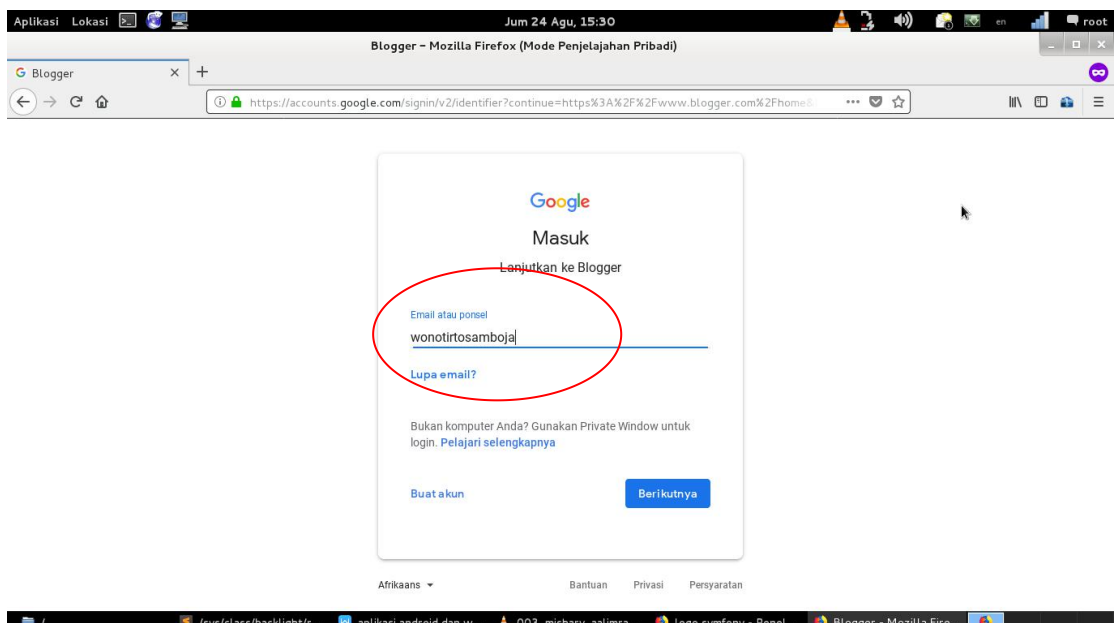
Aplikasi Lokasi

Jum 24 Agu, 15:30

en

root

Blogger – Mozilla Firefox (Mode Penjelajahan Pribadi)

Blogger

https://accounts.google.com/signin/v2/identifier?continue=https%3A%2F%2Fwww.blogger.com%2Fhome&

Google

Masuk

Lanjutkan ke Blogger

Email atau ponsel

wonotirtosamboja

Lupa email?

Bukan komputer Anda? Gunakan Private Window untuk login. Pelajari selengkapnya

Buat akun

Berikutnya

Afrikaans

Bantuan Privasi Persyaratan

/sys/class/backlight/ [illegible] aplikasi android dan w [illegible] 003_mishary_aalimsa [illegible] logo symfony - Pencl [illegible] Blogger - Mozilla Fire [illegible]